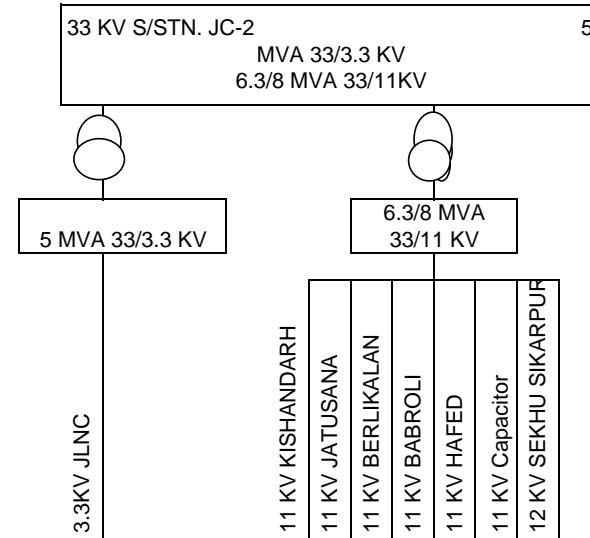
33 KV S/STN. JC-2 5
MVA 33/3.3 KV
6.3/8 MVA 33/11KV

5 MVA 33/3.3 KV

6.3/8 MVA
33/11 KV

3.3KV JLNC

11 KV KISHANDARH
11 KV JATUSANA
11 KV BERLIKALAN
11 KV BABROLI
11 KV HAFED
11 KV Capacitor
12 KV SEKHU SIKARPUR